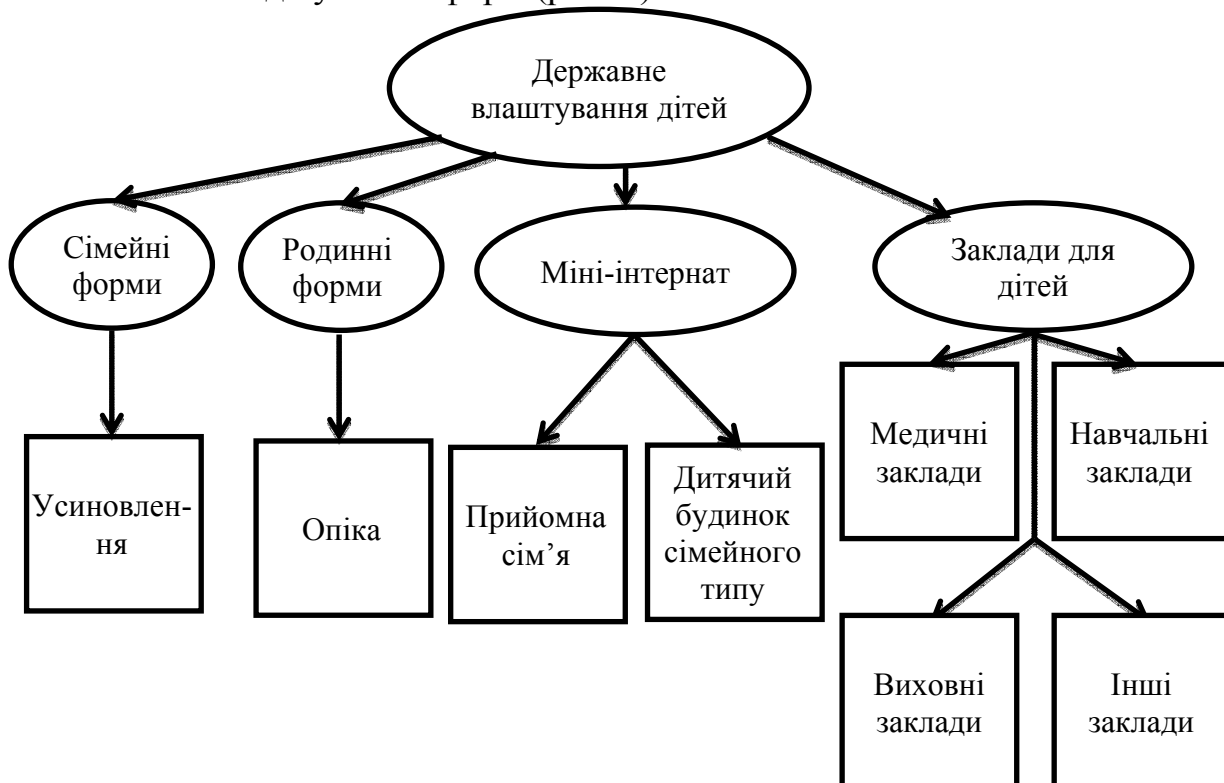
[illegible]

Державне влаштування дітей

Сімейні форми

Родинні форми

Міні-інтернат

Заклади для дітей

Усиновлення

Опіка

Прийомна сім’я

Дитячий будинок сімейного типу

Медичні заклади

Навчальні заклади

Виховні заклади

Інші заклади